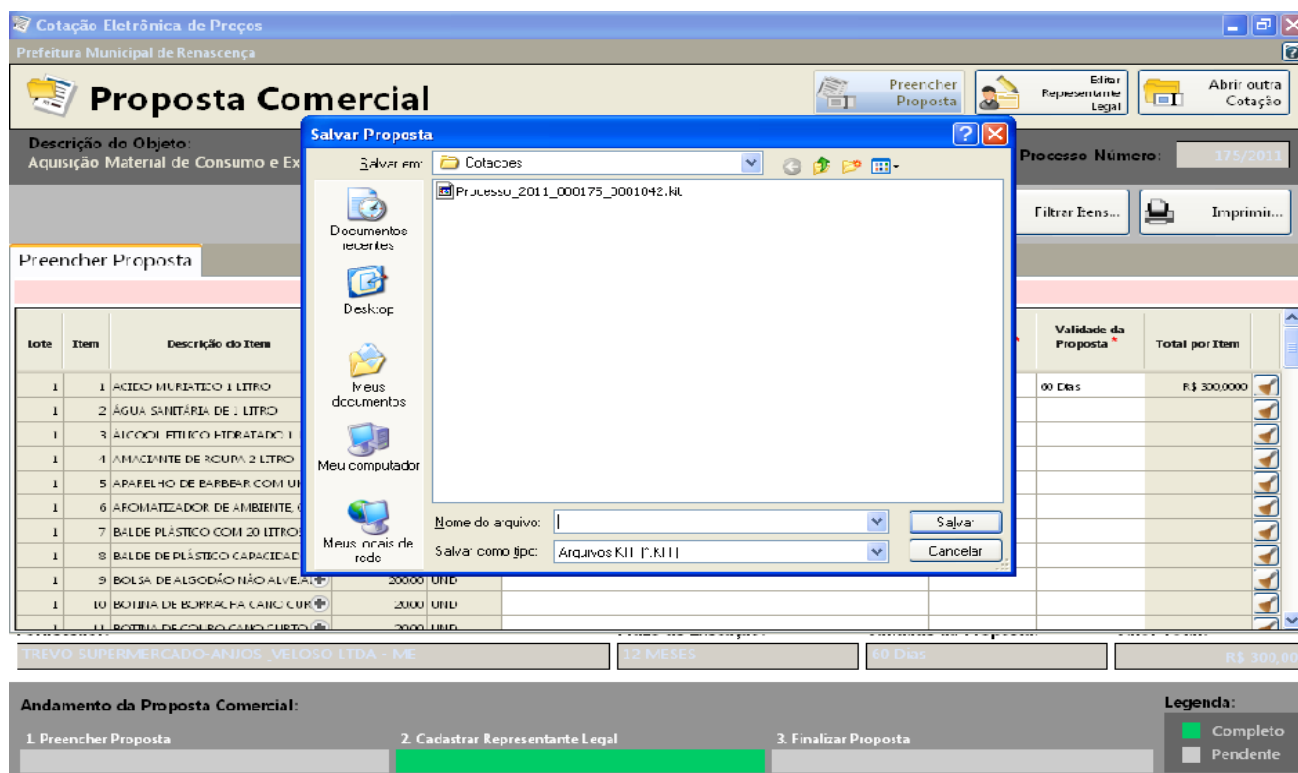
Cotação Eletrônica de Preços
Prefeitura Municipal de Renascença

Proposta Comercial

Preencher Proposta
Editar Representante Legal
Abrir outra Cotação

Descrição do Objeto:
Aquisição Material de Consumo e Ex

Processo Número: 175/2011

Filtrar Itens...
Imprimir...

Preencher Proposta

| Lote | Item | Descrição do Item | | | | Validade da Proposta * | Total por Item |
|---|---|---|---|---|---|---|---|
| 1 | 1 | ACIDO MURIATICO 1 LITRO | | | | 60 Dias | R$ 300,0000 |
| 1 | 2 | ÁGUA SANITÁRIA DE 1 LITRO | | | | | |
| 1 | 3 | ÁLCOOL ETILICO HIDRATADO 1 | | | | | |
| 1 | 4 | AMACIANTE DE ROUPA 2 LITRO | | | | | |
| 1 | 5 | APARELHO DE BARBEAR COM UI | | | | | |
| 1 | 6 | AROMATIZADOR DE AMBIENTE, ( | | | | | |
| 1 | 7 | BALDE PLÁSTICO COM 20 LITROS | | | | | |
| 1 | 8 | BALDE DE PLÁSTICO CAPACIDAD | | | | | |
| 1 | 9 | BOLSA DE ALGODÃO NÃO ALVEJA | 200,00 | UND | | | |
| 1 | 10 | BOTINA DE BORRACHA CANO CUR | 20,00 | UND | | | |
| 1 | 11 | BOTINA DE COURO CANO CURTO | 20,00 | UND | | | |

TREVO SUPERMERCADO ANJOS_VELOSO LTDA - ME
12 MESES
60 Dias
R$ 300,00

Salvar Proposta
Salvar em: Cotacoes
Processo_2011_000175_0001042.kit
Documentos recentes
Desktop
Meus documentos
Meu computador
Meus locais de rede
Nome do arquivo:
Salvar como tipo: Arquivos KIT (*.KIT)
Salvar
Cancelar

Andamento da Proposta Comercial:
1. Preencher Proposta
2. Cadastrar Representante Legal
3. Finalizar Proposta

Legenda:
Completo
Pendente